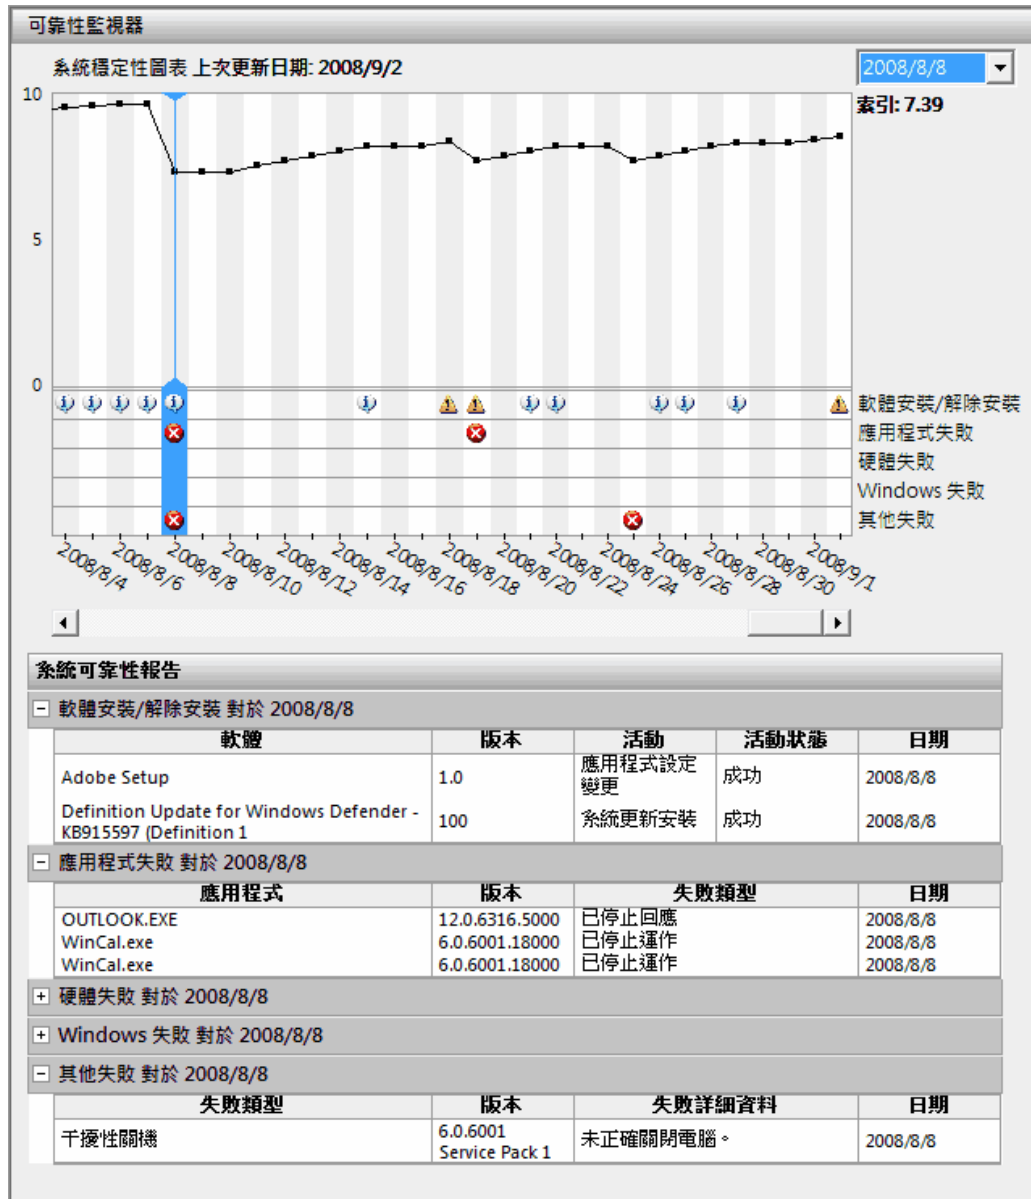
可靠性監視器

系統穩定性圖表 上次更新日期: 2008/9/2

2008/8/8

索引: 7.39

10

5

0

軟體安裝/解除安裝
應用程式失敗
硬體失敗
Windows 失敗
其他失敗

2008/8/4 2008/8/6 2008/8/8 2008/8/10 2008/8/12 2008/8/14 2008/8/16 2008/8/18 2008/8/20 2008/8/22 2008/8/24 2008/8/26 2008/8/28 2008/8/30 2008/9/1

系統可靠性報告

⊟ 軟體安裝/解除安裝 對於 2008/8/8

| 軟體 | 版本 | 活動 | 活動狀態 | 日期 |
|---|---|---|---|---|
| Adobe Setup | 1.0 | 應用程式設定變更 | 成功 | 2008/8/8 |
| Definition Update for Windows Defender - KB915597 (Definition 1 | 100 | 系統更新安裝 | 成功 | 2008/8/8 |

⊟ 應用程式失敗 對於 2008/8/8

| 應用程式 | 版本 | 失敗類型 | 日期 |
|---|---|---|---|
| OUTLOOK.EXE | 12.0.6316.5000 | 已停止回應 | 2008/8/8 |
| WinCal.exe | 6.0.6001.18000 | 已停止運作 | 2008/8/8 |
| WinCal.exe | 6.0.6001.18000 | 已停止運作 | 2008/8/8 |

⊞ 硬體失敗 對於 2008/8/8

⊞ Windows 失敗 對於 2008/8/8

⊟ 其他失敗 對於 2008/8/8

| 失敗類型 | 版本 | 失敗詳細資料 | 日期 |
|---|---|---|---|
| 干擾性關機 | 6.0.6001 Service Pack 1 | 未正確關閉電腦。 | 2008/8/8 |